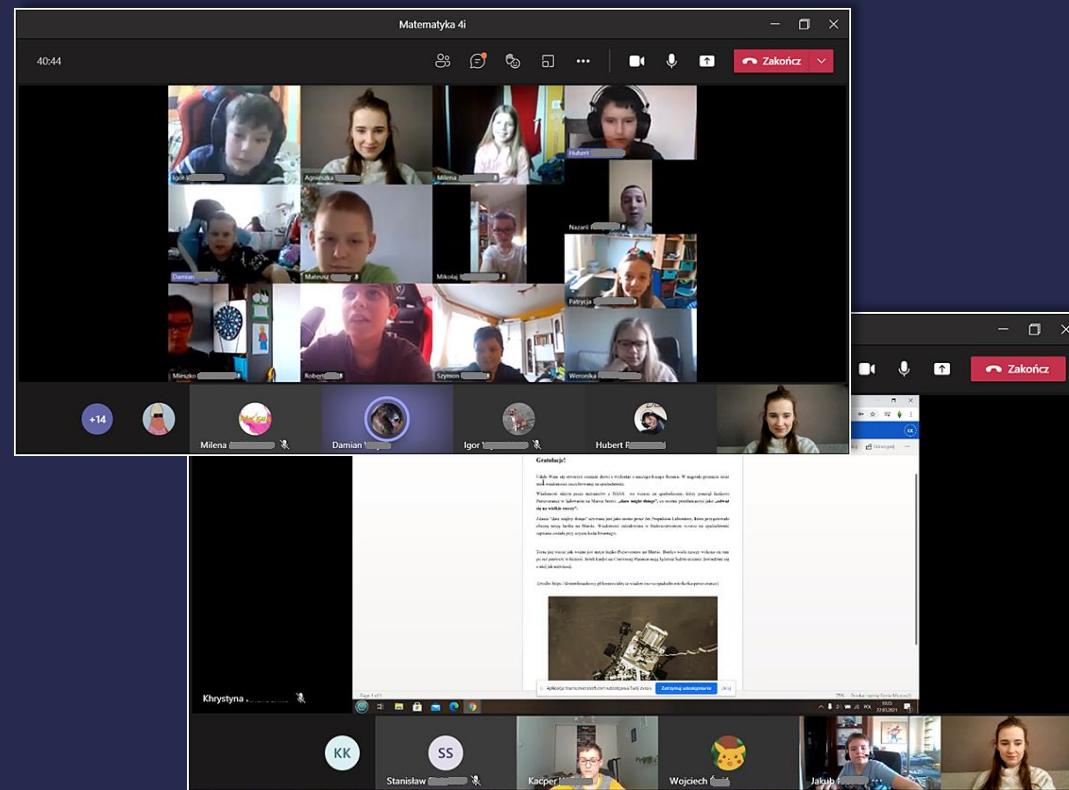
Matematyka 4i

40:44

Zakończ

Igor

Agnieszka

Milena

Hubert

Nazarii

Damian

Mateusz

Mikołaj

Patrycja

Mirosław

Robert

Szymon

Weronika

+14

Milena

Damian

Igor

Hubert R

Zakończ

Gratulacje!

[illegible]

Khrystyna

KK

SS

Stanisław

Kacper

Wojciech

Jakub